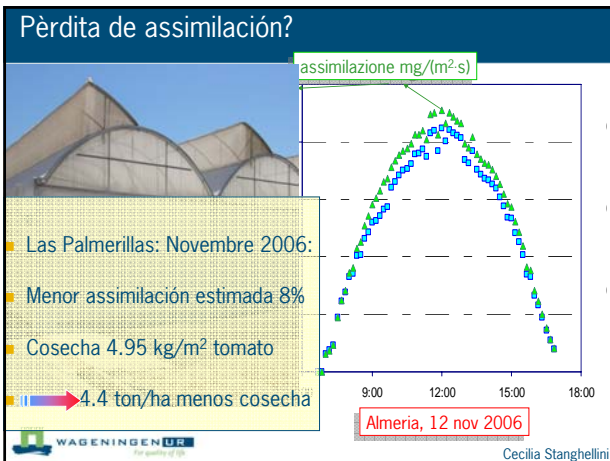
Pèrdita de assimilación?

assimilazione mg/(m$^2$·s)

Las Palmerillas: Novembre 2006:

Menor assimilación estimada 8%

Cosecha 4.95 kg/m$^2$ tomato

4.4 ton/ha menos cosecha

9:00

12:00

15:00

18:00

Almeria, 12 nov 2006

WAGENINGEN UR

For quality of life

Cecilia Stanghellini